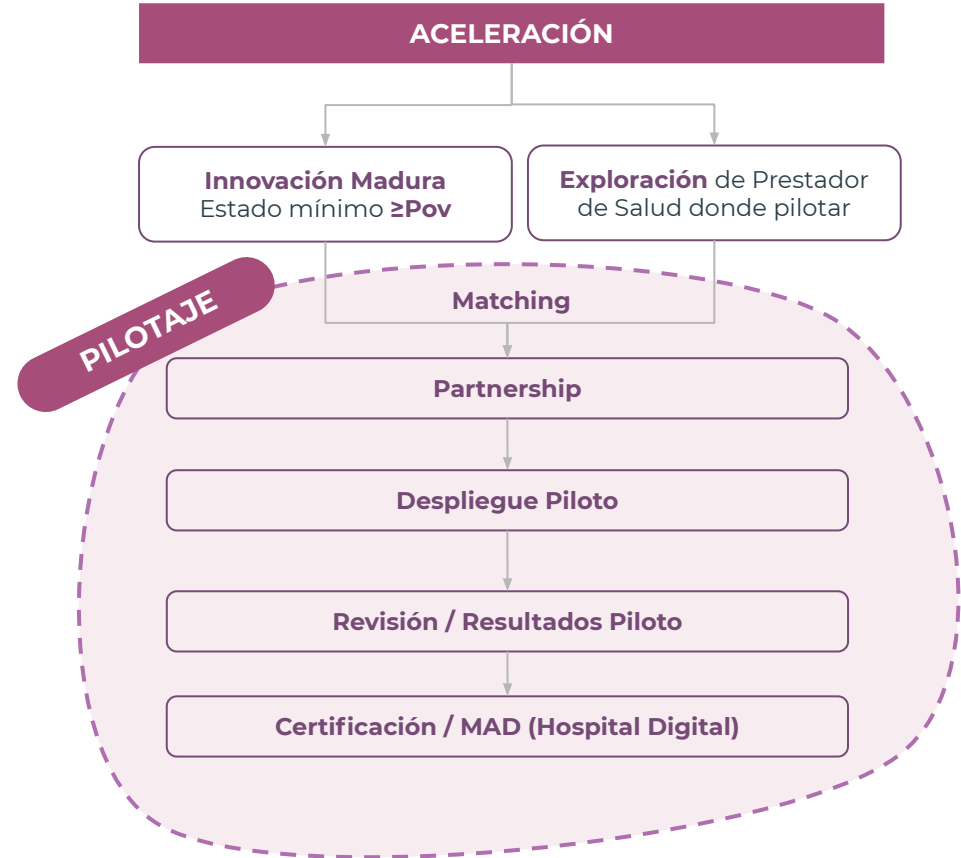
ACELERACIÓN

Innovación Madura
Estado mínimo ≥Pov

Exploración de Prestador de Salud donde pilotar

PILOTAJE

Matching

Partnership

Despliegue Piloto

Revisión / Resultados Piloto

Certificación / MAD (Hospital Digital)